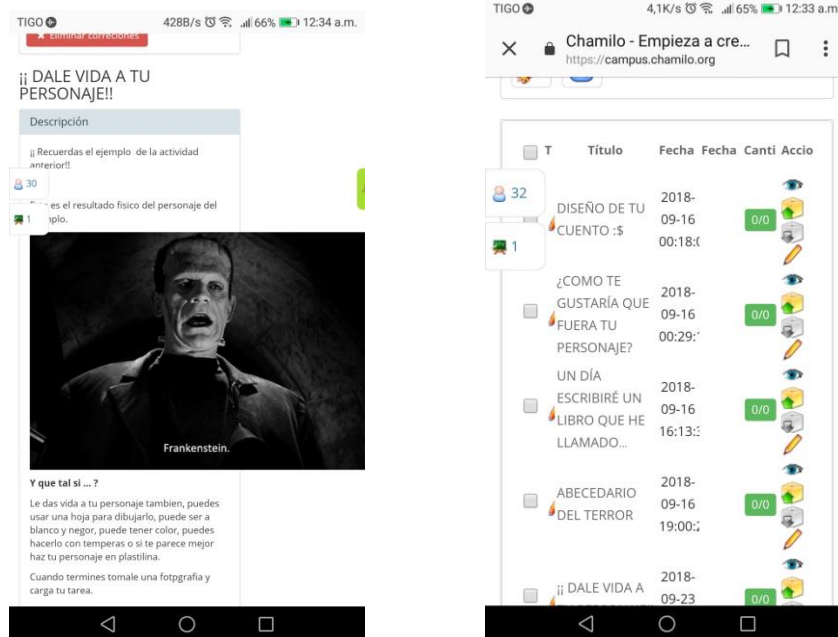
TIGO
428B/s 66% 12:34 a.m.

Eliminar correciones

¡¡ DALE VIDA A TU PERSONAJE!!

Descripción

¡¡ Recuerdas el ejemplo de la actividad anterior!!

30

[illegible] es el resultado fisico del personaje del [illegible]plo.

1

Frankenstein.

Y que tal si ... ?

Le das vida a tu personaje tambien, puedes usar una hoja para dibujarlo, puede ser a blanco y negor, puede tener color, puedes hacerlo con temperas o si te parece mejor haz tu personaje en plastilina.

Cuando termines tomale una fotpgrafia y carga tu tarea.

TIGO
4,1K/s 65% 12:33 a.m.

Chamilo - Empieza a cre...
https://campus.chamilo.org

| | T | Título | Fecha | Fecha | Canti | Accio |
|---|---|---|---|---|---|---|
| | | DISEÑO DE TU CUENTO :$ | 2018-09-16 00:18:( | | 0/0 | |
| | | ¿COMO TE GUSTARÍA QUE FUERA TU PERSONAJE? | 2018-09-16 00:29:' | | 0/0 | |
| | | UN DÍA ESCRIBIRÉ UN LIBRO QUE HE LLAMADO... | 2018-09-16 16:13:: | | 0/0 | |
| | | ABECEDARIO DEL TERROR | 2018-09-16 19:00:2 | | 0/0 | |
| | | ¡¡ DALE VIDA A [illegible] | 2018-09-23 | | 0/0 | |

32

1